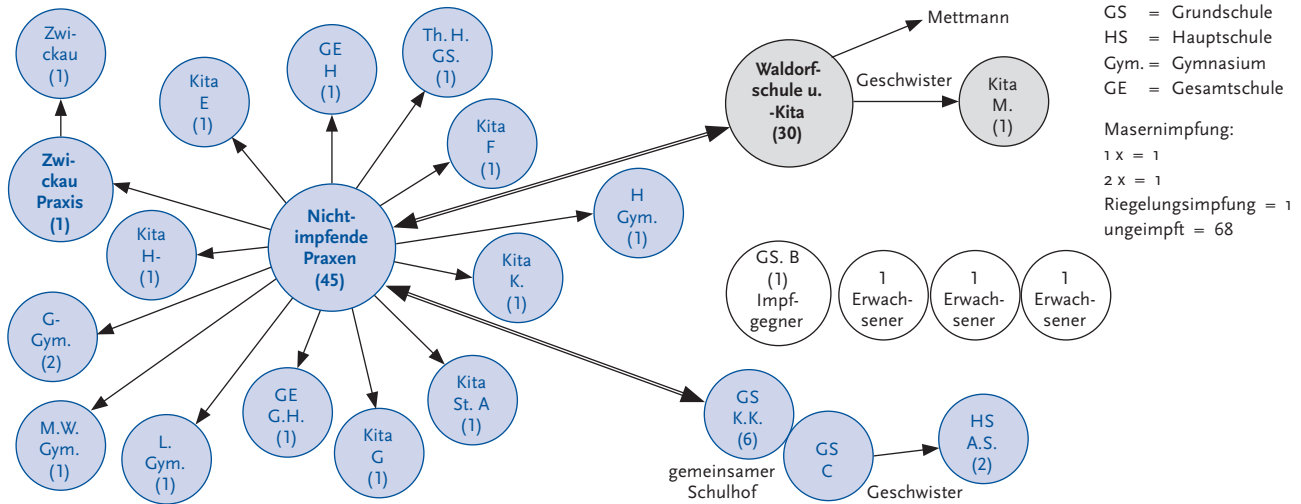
Zwickau (1)

Zwickau Praxis (1)

Kita E (1)

GE H (1)

Th. H. GS. (1)

Kita F (1)

H Gym. (1)

Kita H- (1)

Nichtimpfende Praxen (45)

Kita K. (1)

G-Gym. (2)

M.W. Gym. (1)

L. Gym. (1)

GE G.H. (1)

Kita G (1)

Kita St. A (1)

Mettmann

Waldorfschule u. -Kita (30)

Geschwister

Kita M. (1)

GS = Grundschule
HS = Hauptschule
Gym. = Gymnasium
GE = Gesamtschule

Masernimpfung:
1 x = 1
2 x = 1
Riegelungsimpfung = 1
ungeimpft = 68

GS. B (1) Impfgegner

1 Erwachsener

1 Erwachsener

1 Erwachsener

GS K.K. (6)

gemeinsamer Schulhof

GS C

Geschwister

HS A.S. (2)